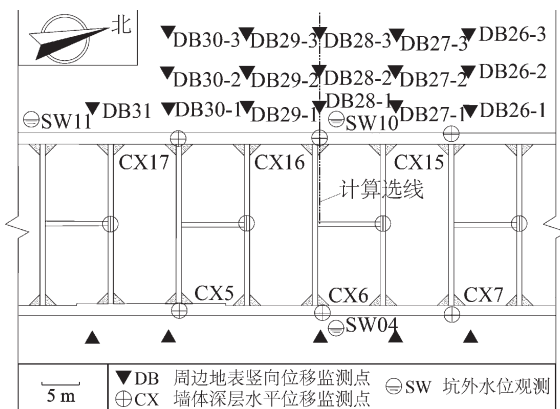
北

DB30-3 DB29-3 DB28-3 DB27-3 DB26-3

DB30-2 DB29-2 DB28-2 DB27-2 DB26-2

SW11 DB31 DB30-1 DB29-1 DB28-1 SW10 DB27-1 DB26-1

CX17 CX16 CX15

计算选线

CX5 CX6 CX7

SW04

5 m

▼DB 周边地表竖向位移监测点 ⊖SW 坑外水位观测

⊕CX 墙体深层水平位移监测点